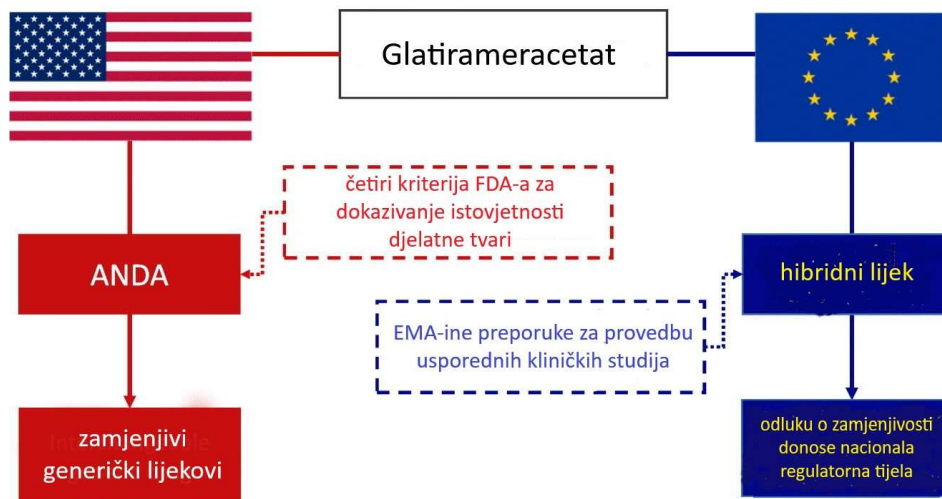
Glatirameracetat

četiri kriterija FDA-a za dokazivanje istovjetnosti djelatne tvari

ANDA

hibridni lijek

EMA-ine preporuke za provedbu usporednih kliničkih studija

zamjenjivi generički lijekovi

odluku o zamjenjivosti donose nacionala regulatorna tijela